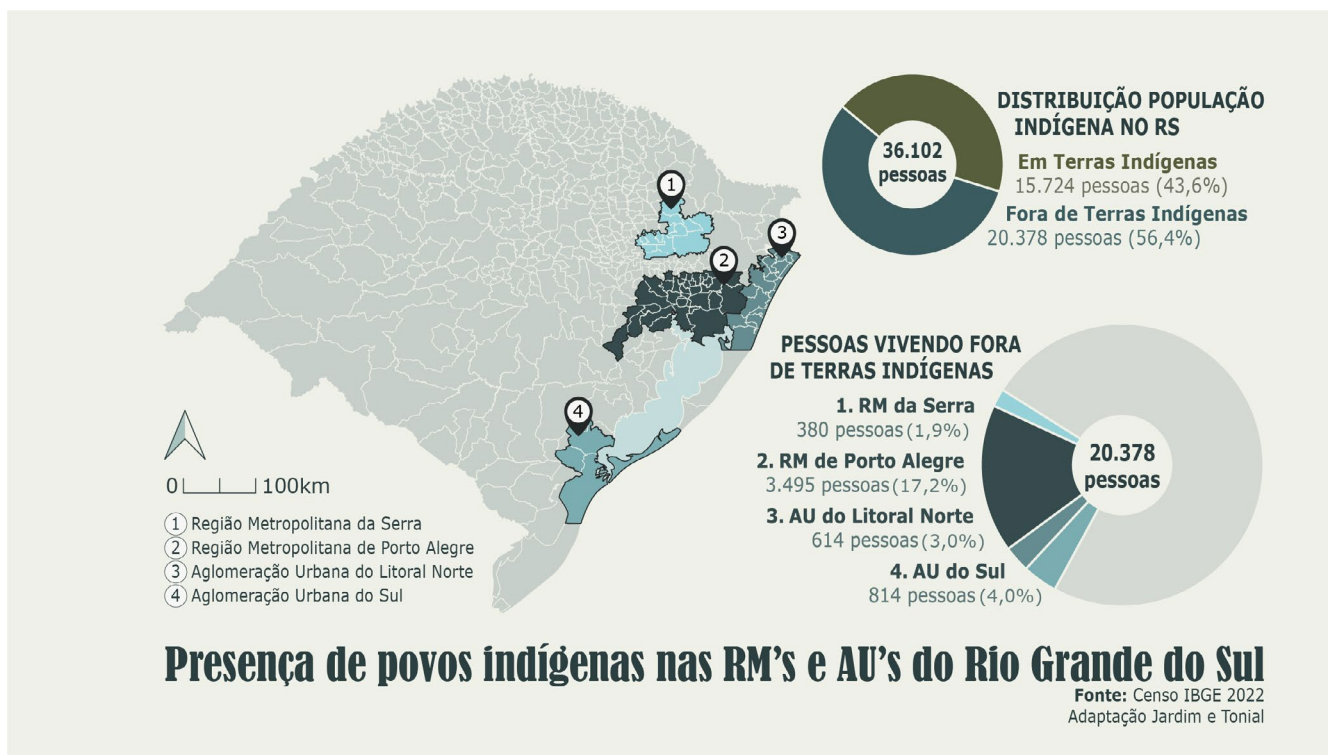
1

2

3

4

0 100km

1 Região Metropolitana da Serra
2 Região Metropolitana de Porto Alegre
3 Aglomeração Urbana do Litoral Norte
4 Aglomeração Urbana do Sul

DISTRIBUIÇÃO POPULAÇÃO INDÍGENA NO RS

36.102 pessoas

Em Terras Indígenas
15.724 pessoas (43,6%)

Fora de Terras Indígenas
20.378 pessoas (56,4%)

PESSOAS VIVENDO FORA DE TERRAS INDÍGENAS

20.378 pessoas

1. RM da Serra
380 pessoas (1,9%)

2. RM de Porto Alegre
3.495 pessoas (17,2%)

3. AU do Litoral Norte
614 pessoas (3,0%)

4. AU do Sul
814 pessoas (4,0%)

Presença de povos indígenas nas RM's e AU's do Rio Grande do Sul

Fonte: Censo IBGE 2022
Adaptação Jardim e Tonial